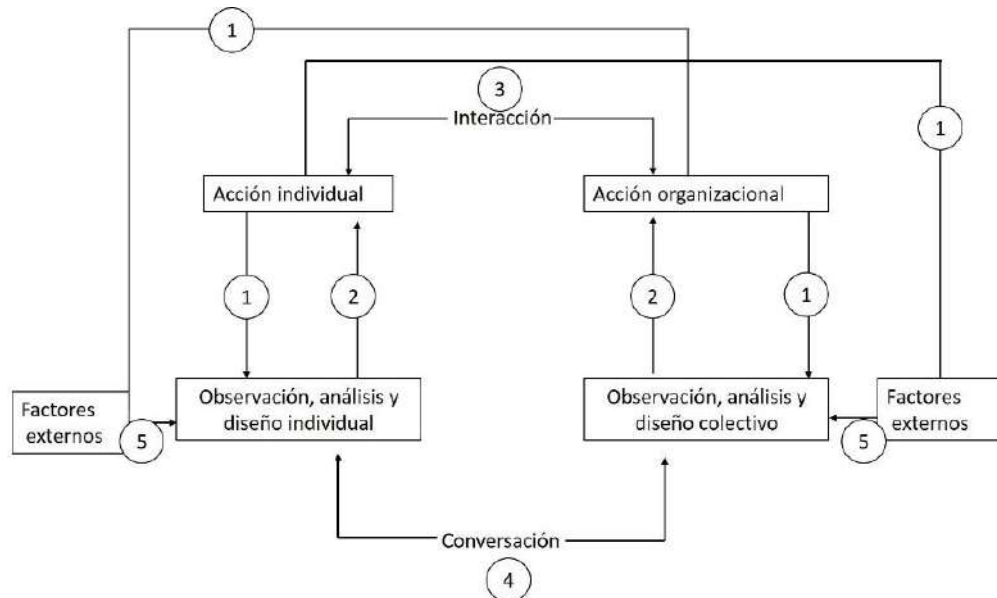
1

3

Interacción

1

Acción individual

Acción organizacional

1

2

2

1

Factores externos

5

Observación, análisis y diseño individual

Observación, análisis y diseño colectivo

Factores externos

5

Conversación

4